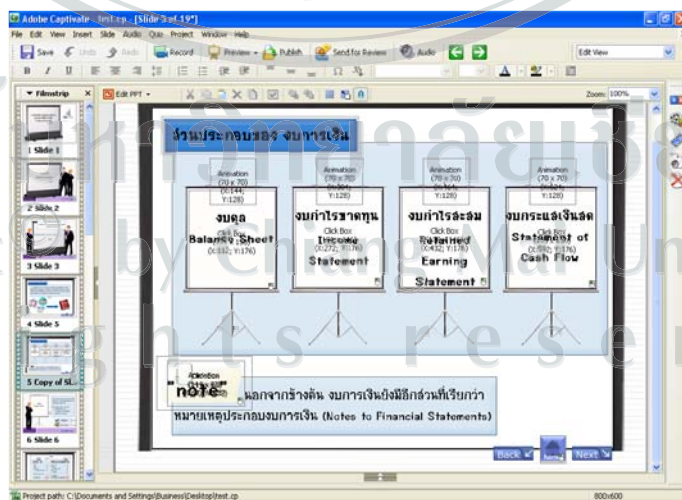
Adobe Captivate - [test.cp - [Slide 3 of 19]]
File Edit View Insert Slide Audio Quiz Project Window Help
Save Undo Redo Record Preview Publish Send for Review Audio
Edit View
Filmstrip
Edit PPT
Zoom: 100%
1 Slide 1
2 Slide 2
3 Slide 3
4 Slide 5
5 Copy of Sl...
6 Slide 6

ส่วนประกอบของ งบการเงิน

Animation (70 x 70) (X:144, Y:128)
งบดุล
Balance Sheet
Click Box (X:132, Y:176)

Animation (70 x 70) (X:264, Y:128)
งบกำไรขาดทุน
Income Statement
Click Box (X:272, Y:176)

Animation (70 x 70) (X:364, Y:128)
งบกำไรสะสม
Retained Earning Statement
Click Box (X:432, Y:176)

Animation (70 x 70) (X:524, Y:128)
งบกระแสเงินสด
Statement of Cash Flow
Click Box (X:592, Y:176)

Animation
"note"
นอกจากข้างต้น งบการเงินยังมีอีกส่วนที่เรียกว่า หมายเหตุประกอบงบการเงิน (Notes to Financial Statements)

Back Home Next

Project path: C:\Documents and Settings\Business\Desktop\test.cp
800x600

ลิขสิทธิ์มหาวิทยาลัยเชียงใหม่
Copyright© by Chiang Mai University
All rights reserved